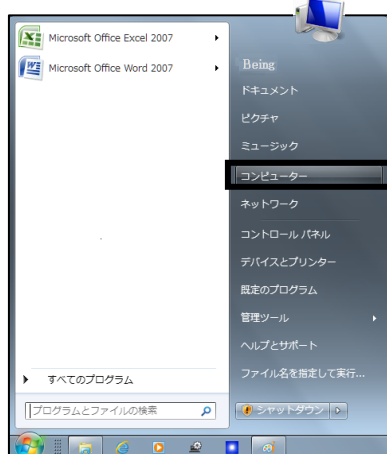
Microsoft Office Excel 2007
Microsoft Office Word 2007
すべてのプログラム
プログラムとファイルの検索
Being
ドキュメント
ピクチャ
ミュージック
コンピューター
ネットワーク
コントロール パネル
デバイスとプリンター
既定のプログラム
管理ツール
ヘルプとサポート
ファイル名を指定して実行...
シャットダウン